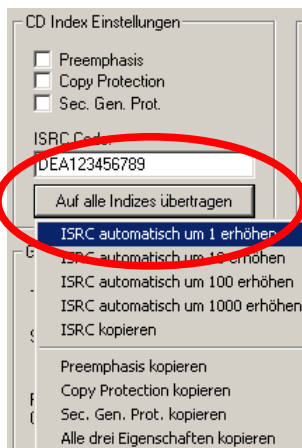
CD Index Einstellungen

Preemphasis
Copy Protection
Sec. Gen. Prot.

ISRC Code:
DEA123456789

Auf alle Indizes übertragen

ISRC automatisch um 1 erhöhen
ISRC automatisch um 10 erhöhen
ISRC automatisch um 100 erhöhen
ISRC automatisch um 1000 erhöhen
ISRC kopieren

Preemphasis kopieren
Copy Protection kopieren
Sec. Gen. Prot. kopieren
Alle drei Eigenschaften kopieren